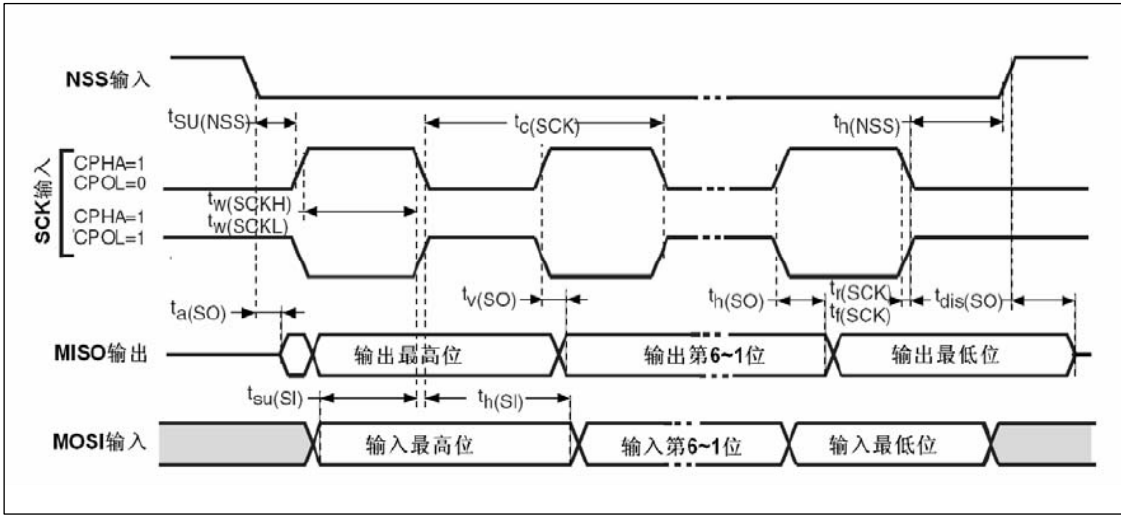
NSS输入

$t_{SU(NSS)}$

$t_{c(SCK)}$

$t_{h(NSS)}$

SCK输入

CPHA=1
CPOL=0

$t_{w(SCKH)}$
$t_{w(SCKL)}$

CPHA=1
CPOL=1

$t_{a(SO)}$

$t_{v(SO)}$

$t_{h(SO)}$

$t_{r(SCK)}$
$t_{f(SCK)}$

$t_{dis(SO)}$

MISO输出

输出最高位

输出第6~1位

输出最低位

$t_{su(SI)}$

$t_{h(SI)}$

MOSI输入

输入最高位

输入第6~1位

输入最低位